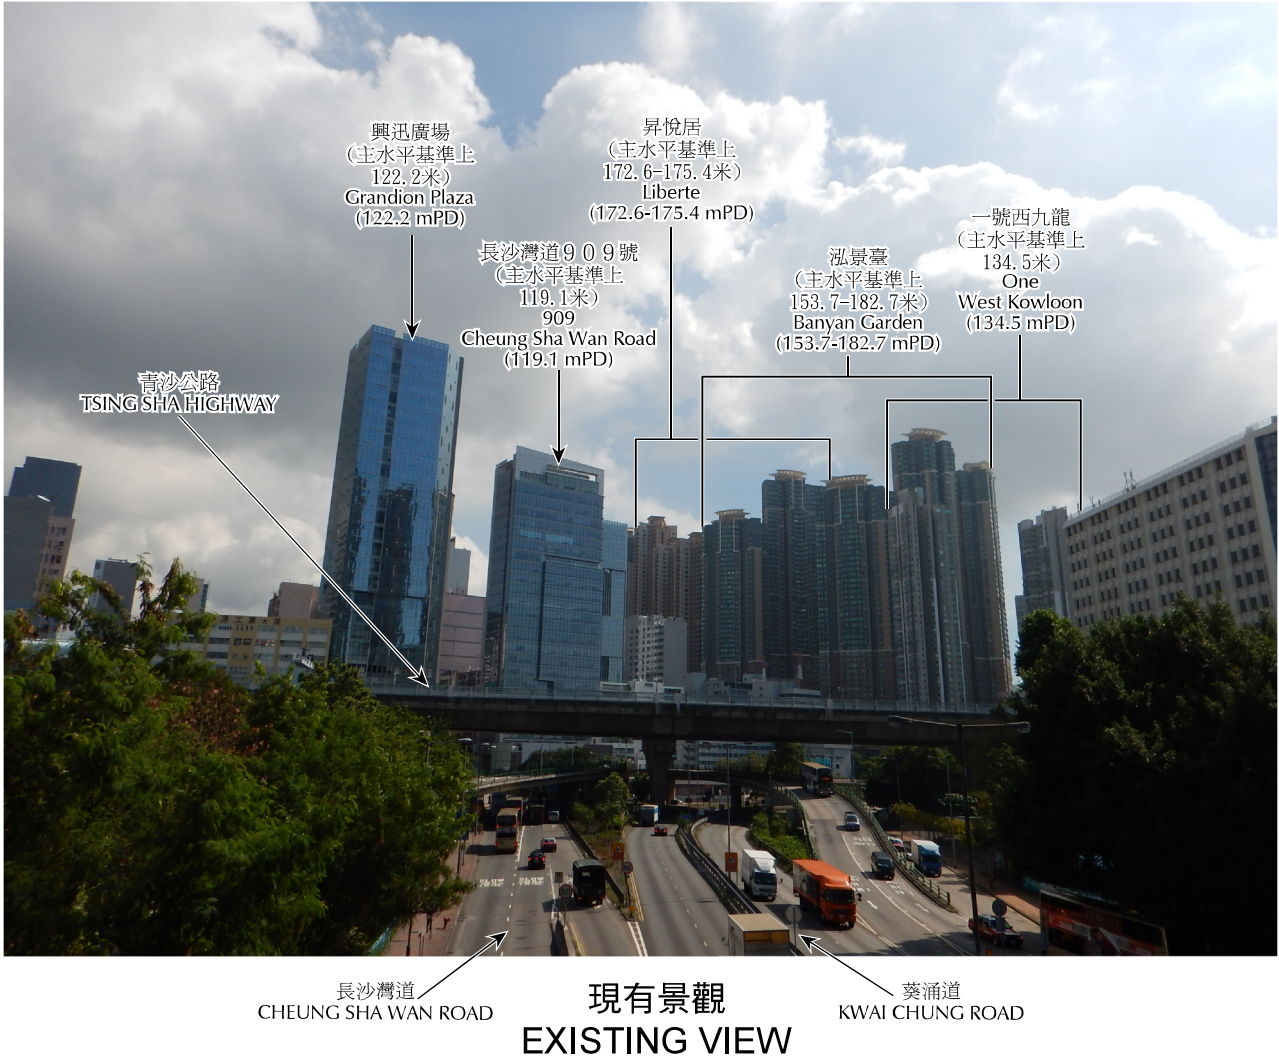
興迅廣場
(主水平基準上 122.2米)
Grandion Plaza
(122.2 mPD)

昇悅居
(主水平基準上 172.6-175.4米)
Liberte
(172.6-175.4 mPD)

長沙灣道909號
(主水平基準上 119.1米)
909
Cheung Sha Wan Road
(119.1 mPD)

泓景臺
(主水平基準上 153.7-182.7米)
Banyan Garden
(153.7-182.7 mPD)

一號西九龍
(主水平基準上 134.5米)
One
West Kowloon
(134.5 mPD)

青沙公路
TSING SHA HIGHWAY

長沙灣道
CHEUNG SHA WAN ROAD

現有景觀
EXISTING VIEW

葵涌道
KWAI CHUNG ROAD